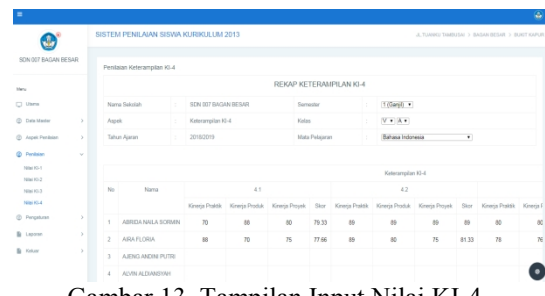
SISTEM PENILAIAN SISWA KURIKULUM 2013

JL TUANKU TAMBUSAI | BAGAN BESAR | BUKIT KAPUR

SDN 007 BAGAN BESAR

Menu

Utama

Data Master

Aspek Penilaian

Penilaian

Nilai KI-1

Nilai KI-2

Nilai KI-3

Nilai KI-4

Pengaturan

Laporan

Keluar

Penilaian Keterampilan KI-4

REKAP KETERAMPILAN KI-4

Nama Sekolah : SDN 007 BAGAN BESAR

Semester : 1 (Ganjil)

Aspek : Keterampilan KI-4

Kelas : V A

Tahun Ajaran : 2018/2019

Mata Pelajaran : Bahasa Indonesia

| No | Nama | Keterampilan KI-4 | | | | | | | | | |
|---|---|---|---|---|---|---|---|---|---|---|---|
| | | 4.1 | | | | 4.2 | | | | | |
| | | Kinerja Praktik | Kinerja Produk | Kinerja Proyek | Skor | Kinerja Praktik | Kinerja Produk | Kinerja Proyek | Skor | Kinerja Praktik | Kinerja P |
| 1 | ABRIDA NAILA SORMIN | 70 | 88 | 80 | 79.33 | 89 | 89 | 89 | 89 | 80 | 80 |
| 2 | AIRA FLORIA | 88 | 70 | 75 | 77.66 | 89 | 80 | 75 | 81.33 | 78 | 76 |
| 3 | AJENG ANDINI PUTRI | | | | | | | | | | |
| 4 | ALVIN ALDIANSYAH | | | | | | | | | | |

Gambar 13. Tampilan Input Nilai KI-4